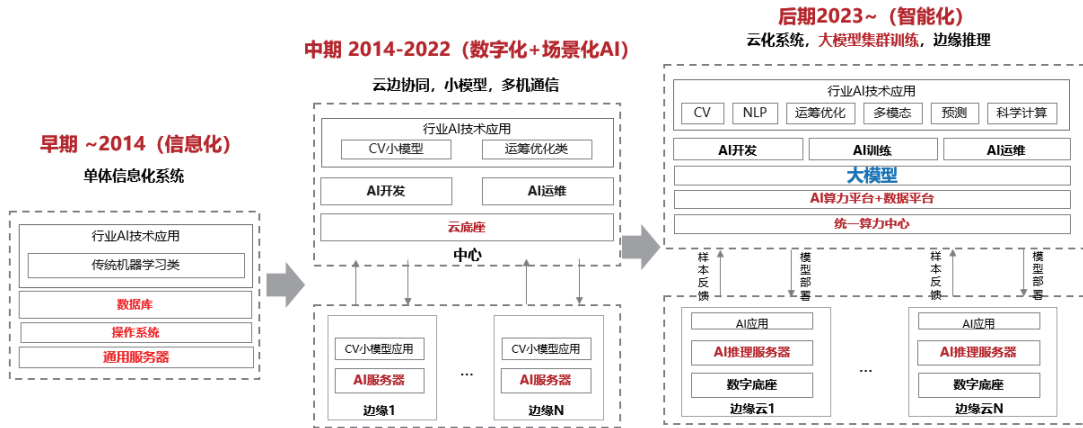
早期 ~2014（信息化）

单体信息化系统

行业AI技术应用

传统机器学习类

数据库

操作系统

通用服务器

中期 2014-2022（数字化+场景化AI）

云边协同，小模型，多机通信

行业AI技术应用

CV小模型

运筹优化类

AI开发

AI运维

云底座

中心

CV小模型应用

AI服务器

边缘1

…

CV小模型应用

AI服务器

边缘N

后期2023~（智能化）

云化系统，大模型集群训练，边缘推理

行业AI技术应用

CV

NLP

运筹优化

多模态

预测

科学计算

AI开发

AI训练

AI运维

大模型

AI算力平台+数据平台

统一算力中心

样本反馈

模型部署

样本反馈

模型部署

AI应用

AI推理服务器

数字底座

边缘云1

…

AI应用

AI推理服务器

数字底座

边缘云N